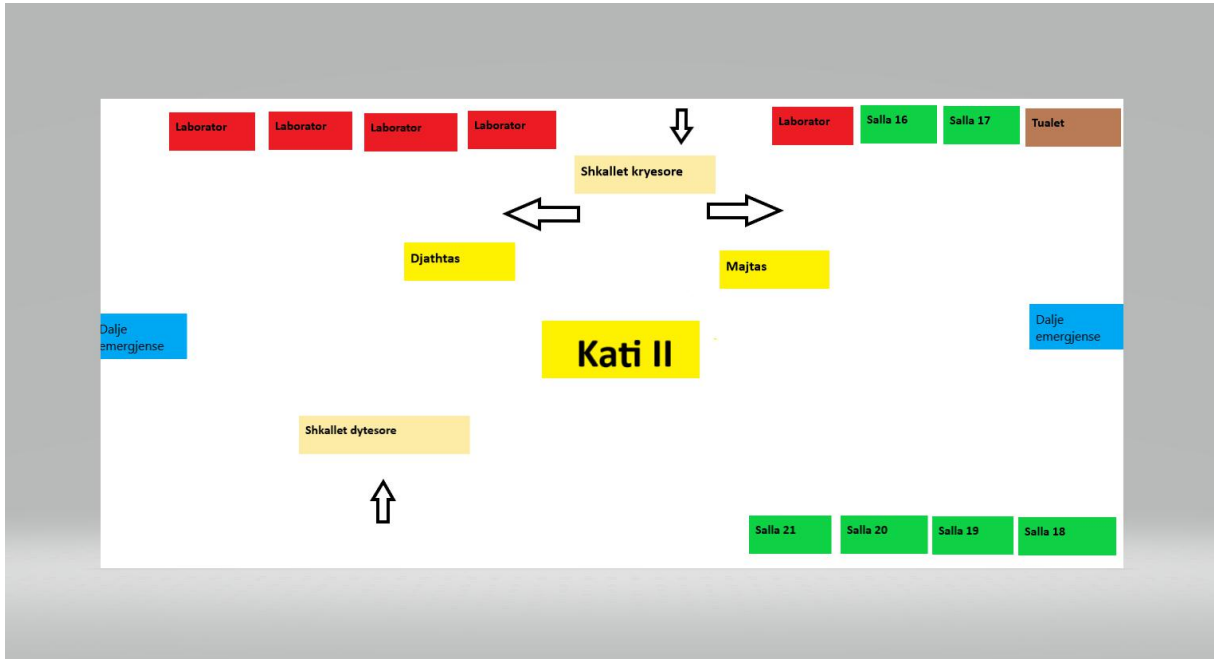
Laboratori Laboratori Laboratori Laboratori

Shkallet kryesore

Laboratori Salla 16 Salla 17 Tualet

Djathtas

Majtas

Dalje emergjense

Kati II

Dalje emergjense

Shkallet dytesore

Salla 21 Salla 20 Salla 19 Salla 18